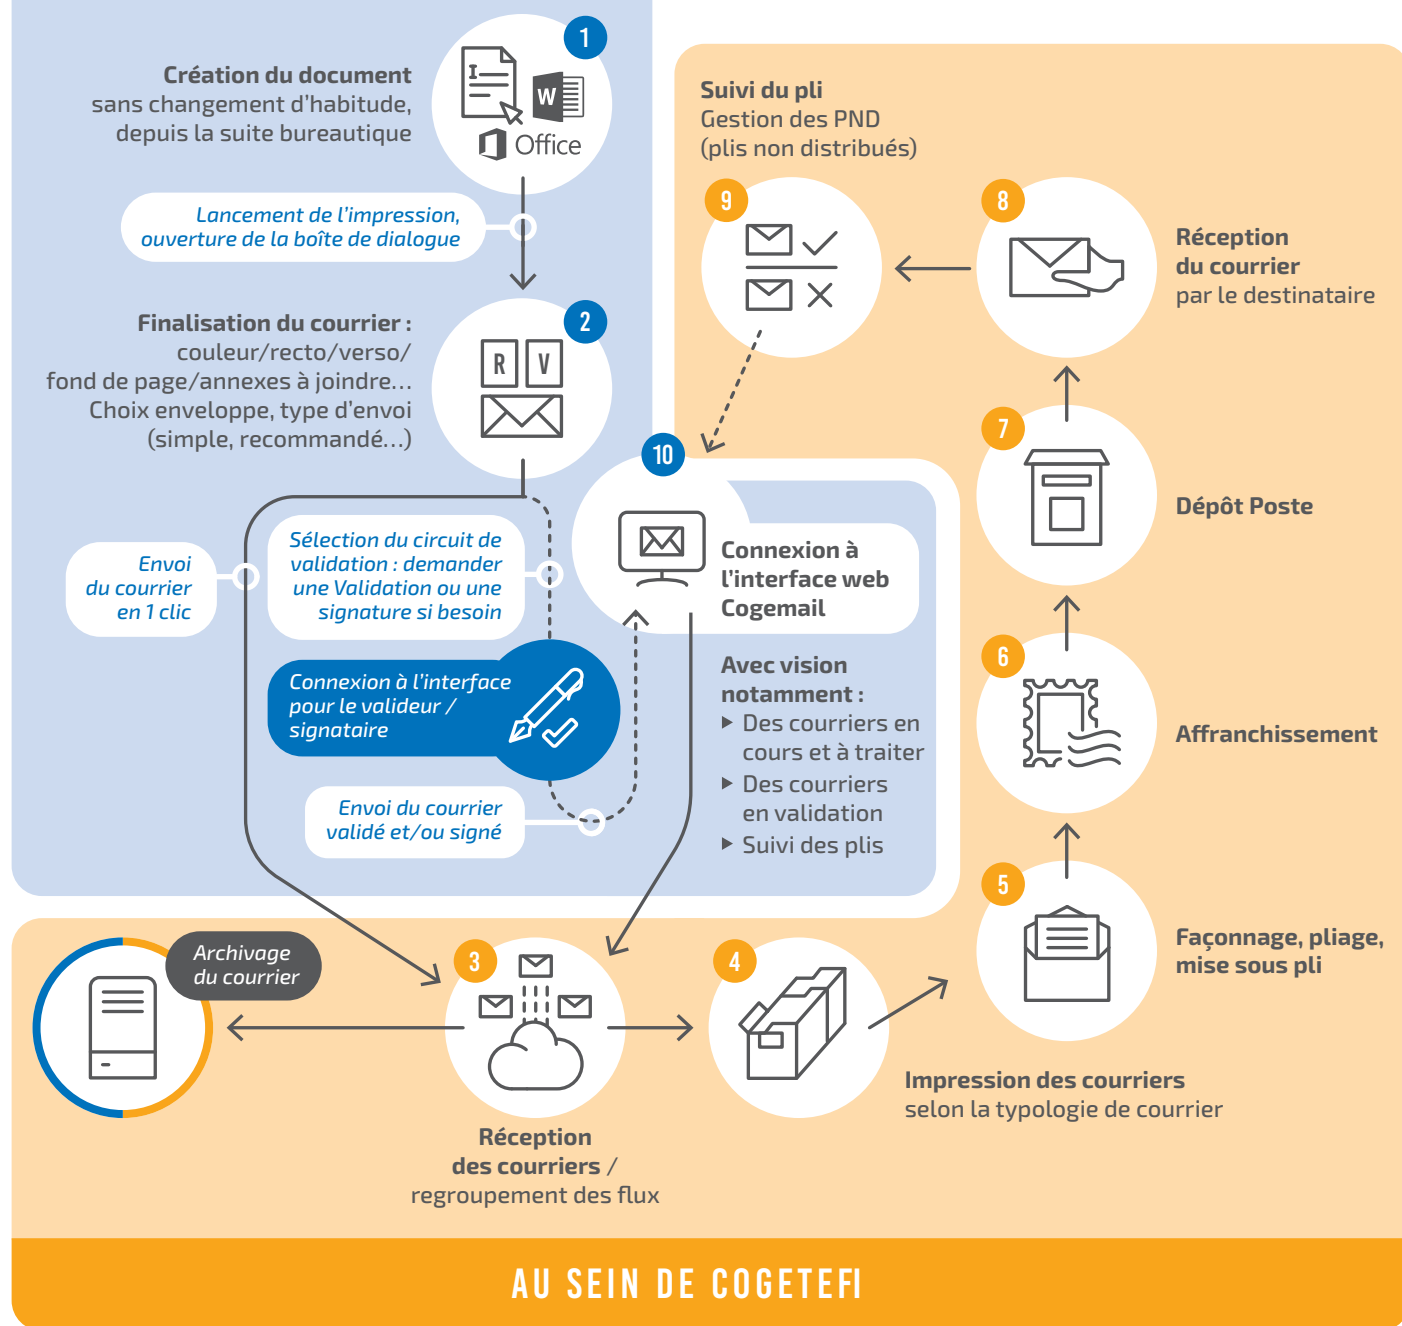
1

Création du document
sans changement d'habitude, depuis la suite bureautique

Office

Lancement de l'impression, ouverture de la boîte de dialogue

2

Finalisation du courrier :
couleur/recto/verso/ fond de page/annexes à joindre… Choix enveloppe, type d'envoi (simple, recommandé…)

R V

Envoi du courrier en 1 clic

Sélection du circuit de validation : demander une Validation ou une signature si besoin

Connexion à l'interface pour le valideur / signataire

Envoi du courrier validé et/ou signé

Suivi du pli
Gestion des PND
(plis non distribués)

9

8

Réception du courrier
par le destinataire

10

Connexion à l'interface web Cogemail

Avec vision notamment :
▸ Des courriers en cours et à traiter
▸ Des courriers en validation
▸ Suivi des plis

7

Dépôt Poste

6

Affranchissement

5

Façonnage, pliage, mise sous pli

Archivage du courrier

3

4

Impression des courriers
selon la typologie de courrier

Réception des courriers /
regroupement des flux

AU SEIN DE COGETEFI